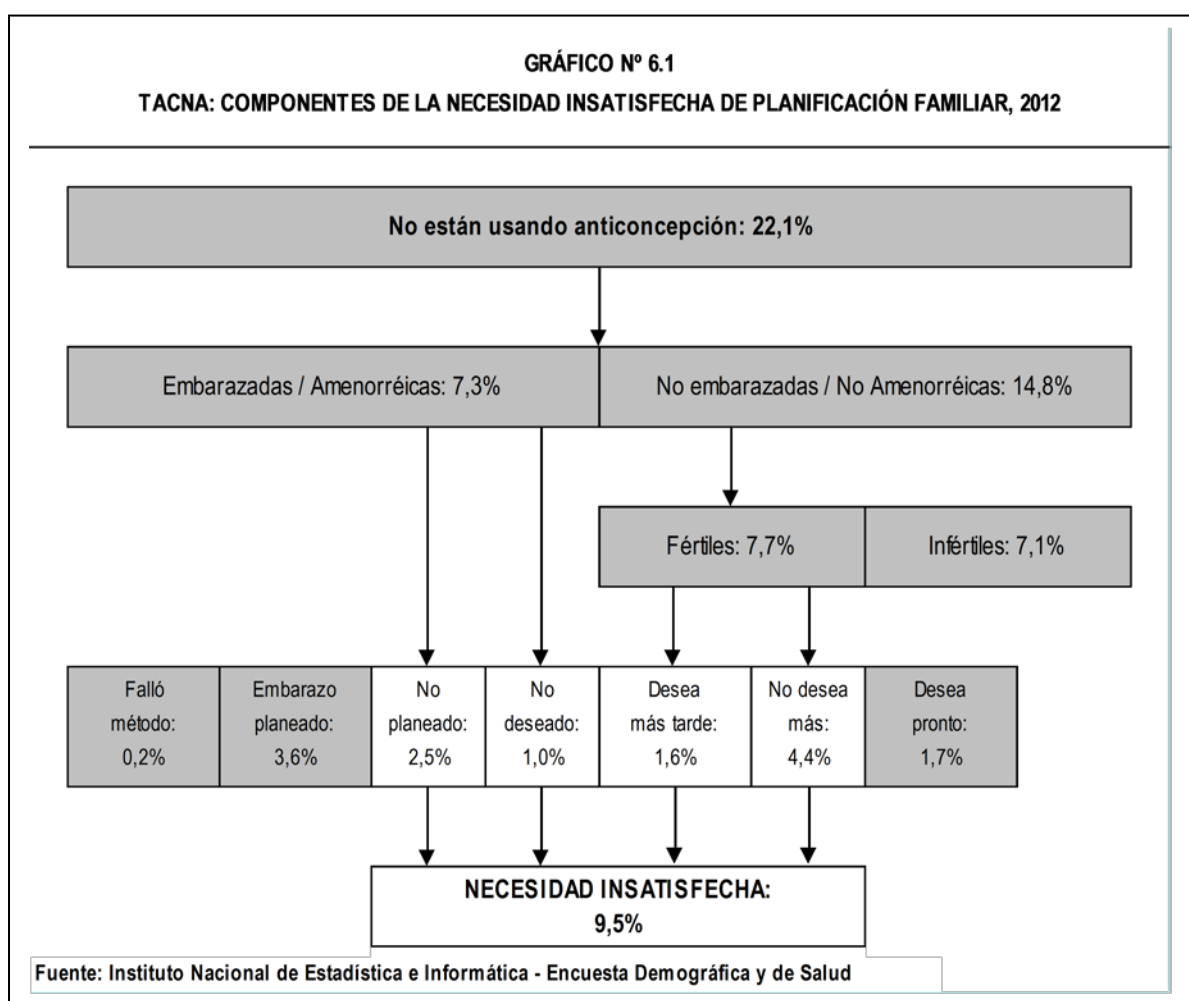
GRÁFICO Nº 6.1

TACNA: COMPONENTES DE LA NECESIDAD INSATISFECHA DE PLANIFICACIÓN FAMILIAR, 2012

No están usando anticoncepción: 22,1%

Embarazadas / Amenorréicas: 7,3%

No embarazadas / No Amenorréicas: 14,8%

Fértiles: 7,7%

Infértiles: 7,1%

Falló método: 0,2%

Embarazo planeado: 3,6%

No planeado: 2,5%

No deseado: 1,0%

Desea más tarde: 1,6%

No desea más: 4,4%

Desea pronto: 1,7%

NECESIDAD INSATISFECHA: 9,5%

Fuente: Instituto Nacional de Estadística e Informática - Encuesta Demográfica y de Salud